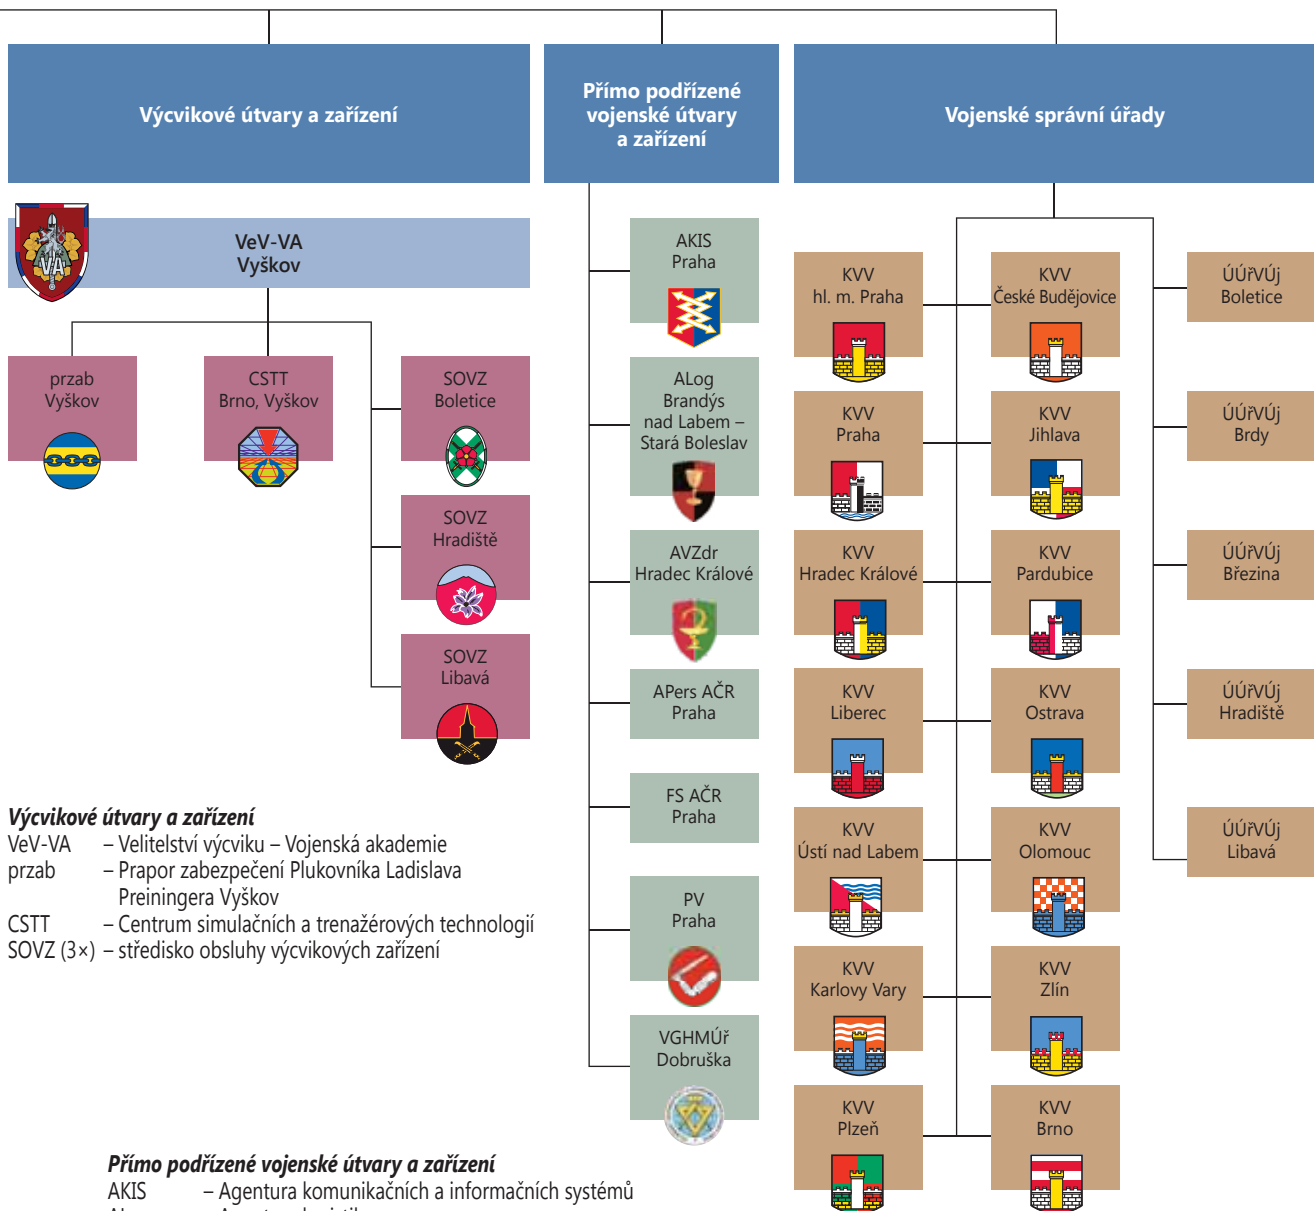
Výcvikové útvary a zařízení

Přímo podřízené vojenské útvary a zařízení

Vojenské správní úřady

VeV-VA
Vyškov

przab
Vyškov

CSTT
Brno, Vyškov

SOVZ
Boletice

SOVZ
Hradiště

SOVZ
Libavá

AKIS
Praha

ALog
Brandýs nad Labem – Stará Boleslav

AVZdr
Hradec Králové

APers AČR
Praha

FS AČR
Praha

PV
Praha

VGHMÚř
Dobruška

KVV
hl. m. Praha

KVV
České Budějovice

ÚÚřVÚj
Boletice

KVV
Praha

KVV
Jihlava

ÚÚřVÚj
Brdy

KVV
Hradec Králové

KVV
Pardubice

ÚÚřVÚj
Březina

KVV
Liberec

KVV
Ostrava

ÚÚřVÚj
Hradiště

KVV
Ústí nad Labem

KVV
Olomouc

ÚÚřVÚj
Libavá

KVV
Karlovy Vary

KVV
Zlín

KVV
Plzeň

KVV
Brno

*Výcvikové útvary a zařízení*
VeV-VA – Velitelství výcviku – Vojenská akademie
przab – Prapor zabezpečení Plukovníka Ladislava Preiningera Vyškov
CSTT – Centrum simulačních a trenažérových technologií
SOVZ (3×) – středisko obsluhy výcvikových zařízení

*Přímo podřízené vojenské útvary a zařízení*
AKIS – Agentura komunikačních a informačních systémů
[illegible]